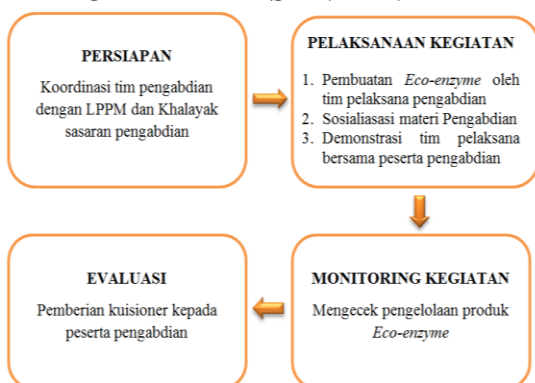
PERSIAPAN

Koordinasi tim pengabdian dengan LPPM dan Khalayak sasaran pengabdian

PELAKSANAAN KEGIATAN

1. Pembuatan *Eco-enzyme* oleh tim pelaksana pengabdian
2. Sosialiasasi materi Pengabdian
3. Demonstrasi tim pelaksana bersama peserta pengabdian

MONITORING KEGIATAN

Mengecek pengelolaan produk *Eco-enzyme*

EVALUASI

Pemberian kuisioner kepada peserta pengabdian